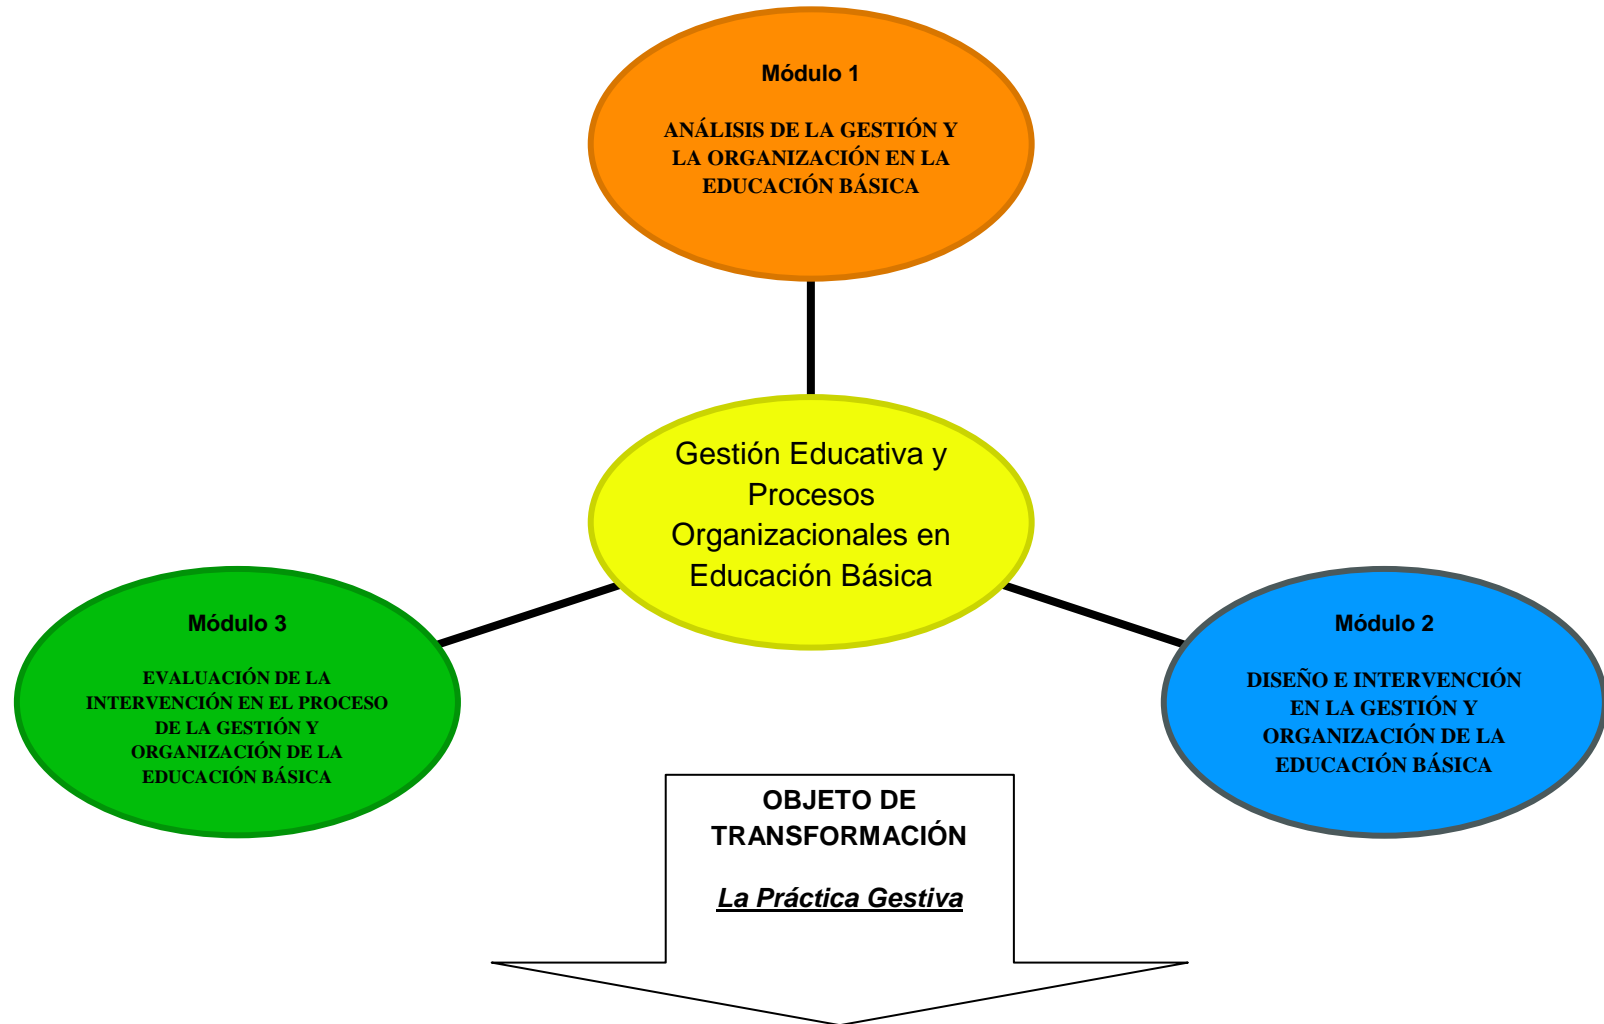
Módulo 1

ANÁLISIS DE LA GESTIÓN Y LA ORGANIZACIÓN EN LA EDUCACIÓN BÁSICA

Gestión Educativa y Procesos Organizacionales en Educación Básica

Módulo 3

EVALUACIÓN DE LA INTERVENCIÓN EN EL PROCESO DE LA GESTIÓN Y ORGANIZACIÓN DE LA EDUCACIÓN BÁSICA

Módulo 2

DISEÑO E INTERVENCIÓN EN LA GESTIÓN Y ORGANIZACIÓN DE LA EDUCACIÓN BÁSICA

OBJETO DE TRANSFORMACIÓN

La Práctica Gestiva